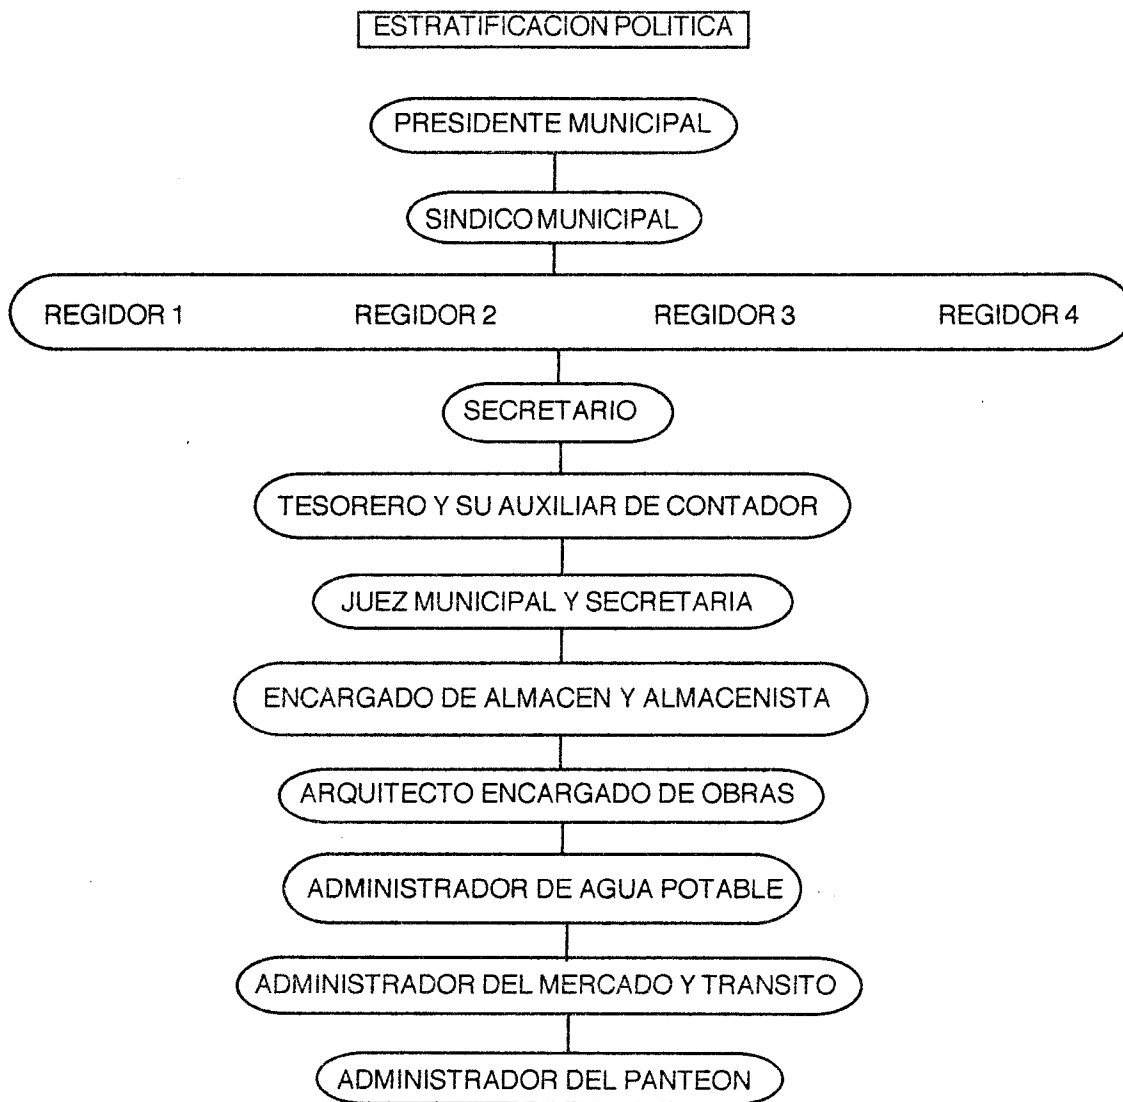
ESTRATIFICACION POLITICA

PRESIDENTE MUNICIPAL

SINDICO MUNICIPAL

REGIDOR 1

REGIDOR 2

REGIDOR 3

REGIDOR 4

SECRETARIO

TESORERO Y SU AUXILIAR DE CONTADOR

JUEZ MUNICIPAL Y SECRETARIA

ENCARGADO DE ALMACEN Y ALMACENISTA

ARQUITECTO ENCARGADO DE OBRAS

ADMINISTRADOR DE AGUA POTABLE

ADMINISTRADOR DEL MERCADO Y TRANSITO

ADMINISTRADOR DEL PANTEON